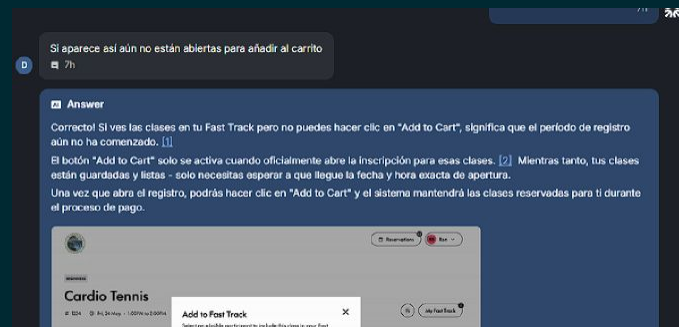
7h

Si aparece así aún no están abiertas para añadir al carrito

D

7h

Answer

Correcto! Si ves las clases en tu Fast Track pero no puedes hacer clic en "Add to Cart", significa que el período de registro aún no ha comenzado. [1]

El botón "Add to Cart" solo se activa cuando oficialmente abre la inscripción para esas clases. [2] Mientras tanto, tus clases están guardadas y listas - solo necesitas esperar a que llegue la fecha y hora exacta de apertura.

Una vez que abra el registro, podrás hacer clic en "Add to Cart" y el sistema mantendrá las clases reservadas para ti durante el proceso de pago.

Reservation

Cardio Tennis

Add to Fast Track

My Fast Track

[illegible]